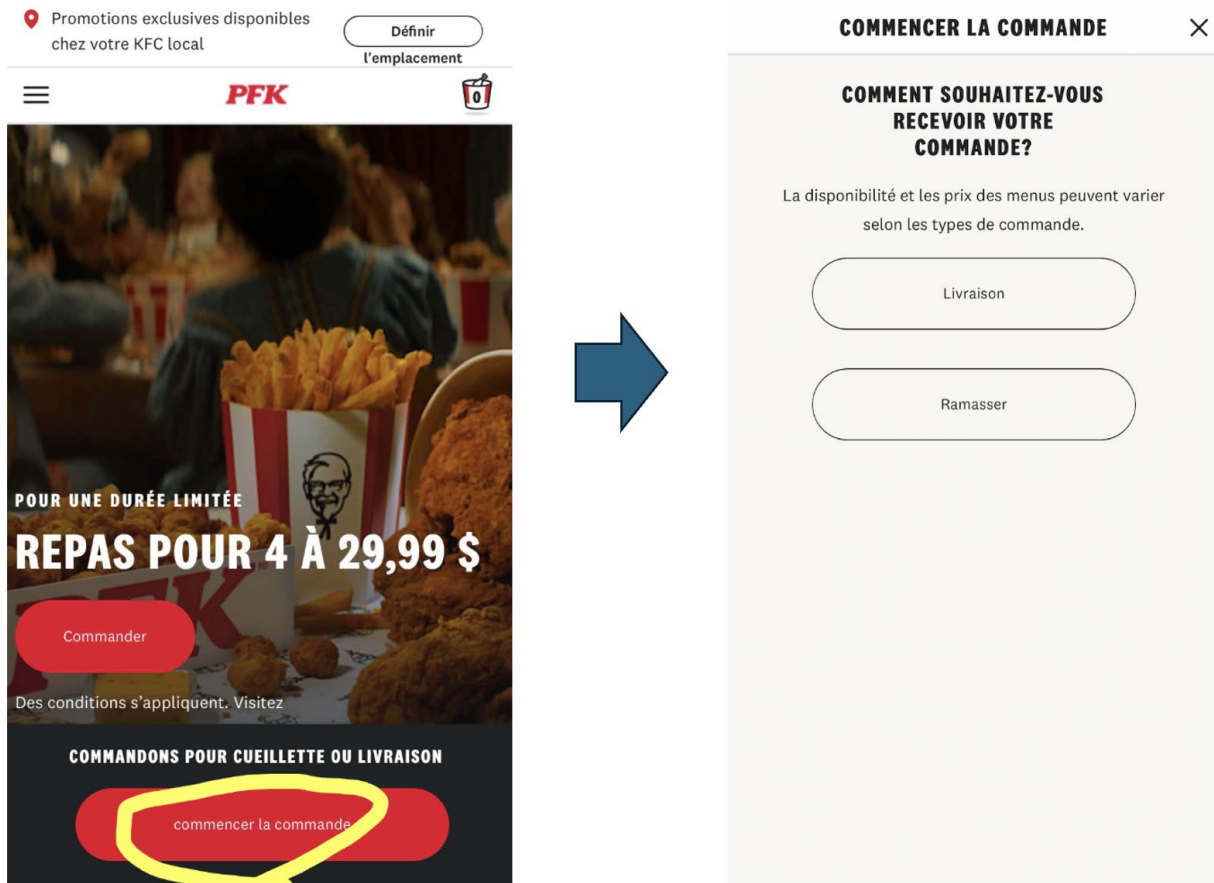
Promotions exclusives disponibles chez votre KFC local

Définir

l'emplacement

PFK

0

POUR UNE DURÉE LIMITÉE

REPAS POUR 4 À 29,99 $

Commander

Des conditions s'appliquent. Visitez

COMMANDONS POUR CUEILLETTE OU LIVRAISON

commencer la commande

COMMENCER LA COMMANDE

×

COMMENT SOUHAITEZ-VOUS RECEVOIR VOTRE COMMANDE?

La disponibilité et les prix des menus peuvent varier selon les types de commande.

Livraison

Ramasser